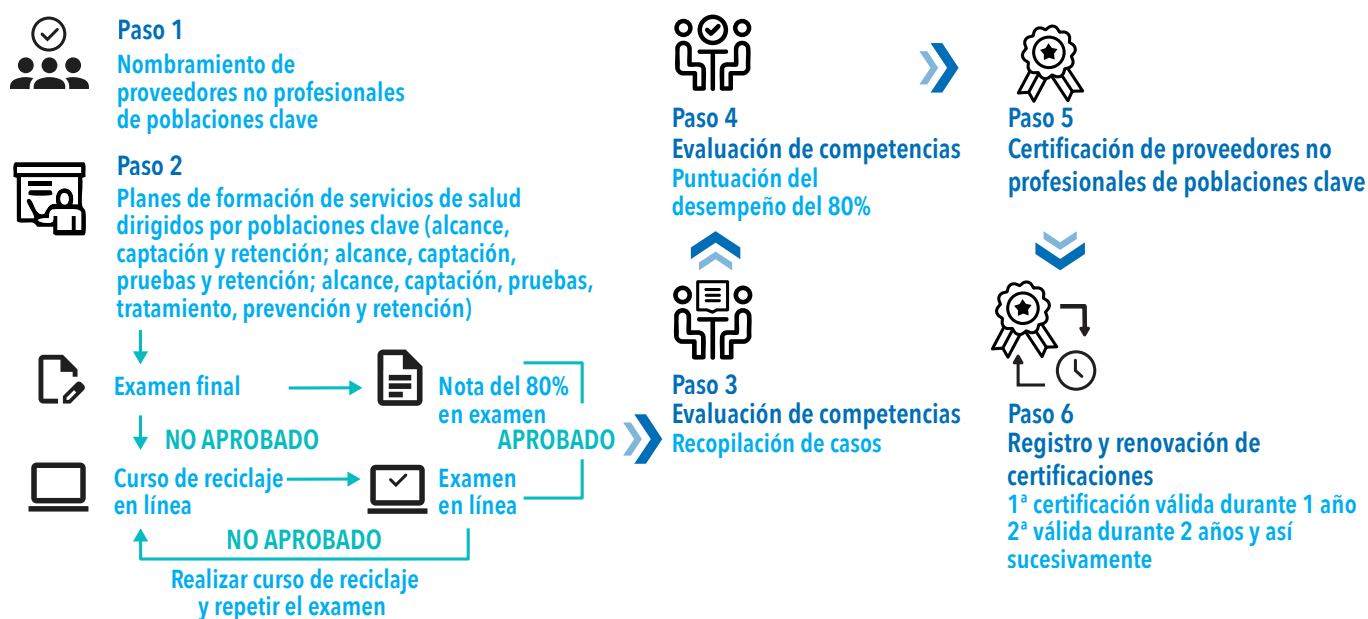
Paso 1
Nombramiento de proveedores no profesionales de poblaciones clave

Paso 2
Planes de formación de servicios de salud dirigidos por poblaciones clave (alcance, captación y retención; alcance, captación, pruebas y retención; alcance, captación, pruebas, tratamiento, prevención y retención)

Examen final

Nota del 80% en examen

NO APROBADO

APROBADO

Curso de reciclaje en línea

Examen en línea

NO APROBADO

Realizar curso de reciclaje y repetir el examen

Paso 4
Evaluación de competencias
Puntuación del desempeño del 80%

Paso 3
Evaluación de competencias
Recopilación de casos

Paso 5
Certificación de proveedores no profesionales de poblaciones clave

Paso 6
Registro y renovación de certificaciones
1ª certificación válida durante 1 año
2ª válida durante 2 años y así sucesivamente